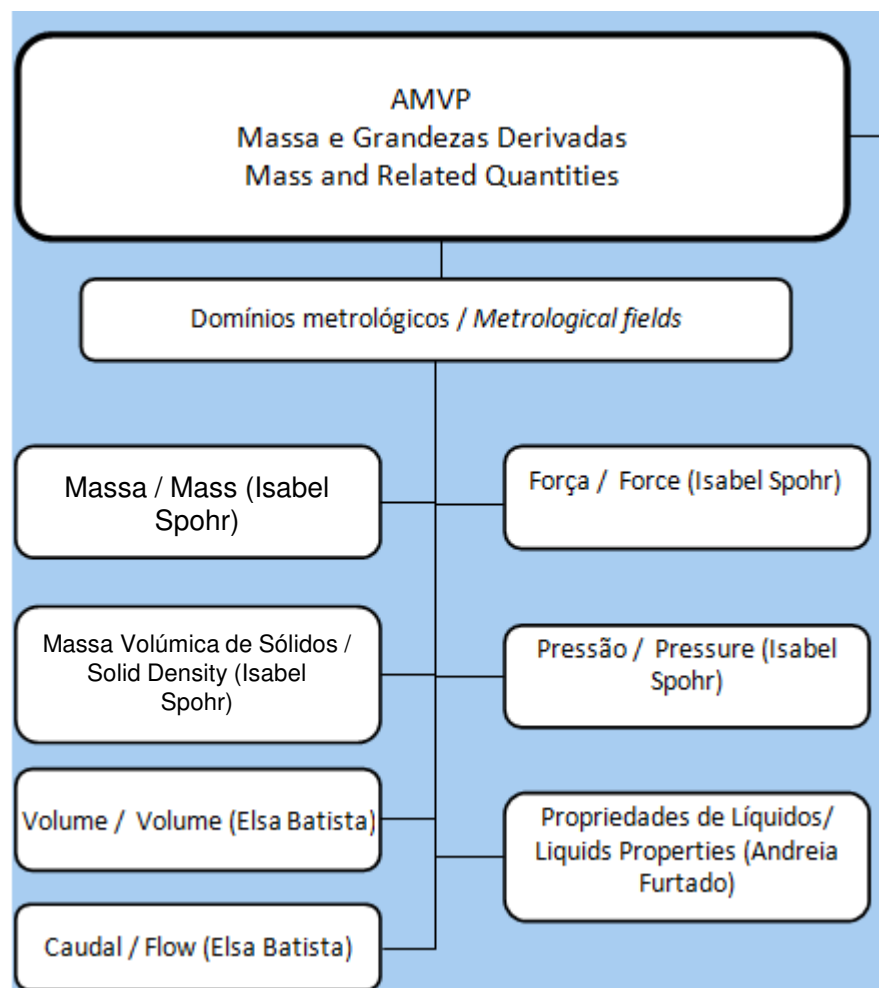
AMVP
Massa e Grandezas Derivadas
Mass and Related Quantities

Domínios metrológicos / *Metrological fields*

Massa / Mass (Isabel Spohr)

Força / Force (Isabel Spohr)

Massa Volúmica de Sólidos / Solid Density (Isabel Spohr)

Pressão / Pressure (Isabel Spohr)

Volume / Volume (Elsa Batista)

Propriedades de Líquidos/ Liquids Properties (Andreia Furtado)

Caudal / Flow (Elsa Batista)